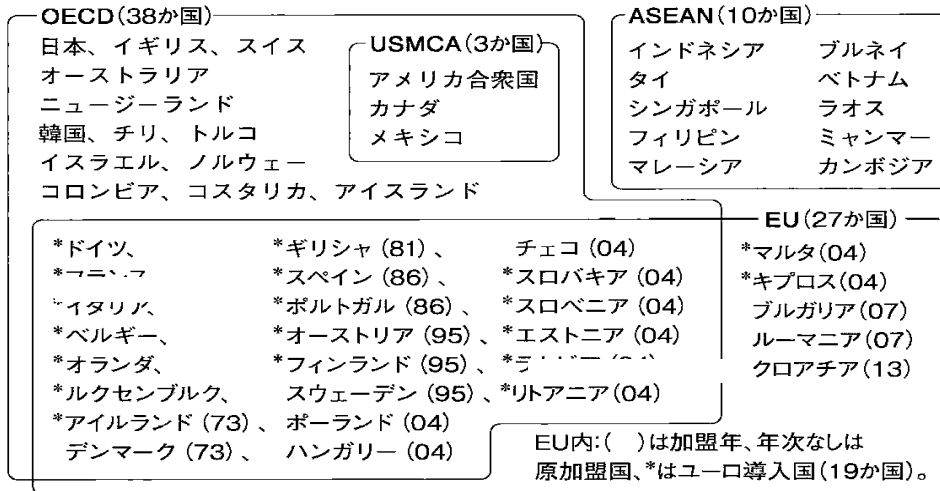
OECD(38か国)

日本、イギリス、スイス
オーストラリア
ニュージーランド
韓国、チリ、トルコ
イスラエル、ノルウェー
コロンビア、コスタリカ、アイスランド

USMCA(3か国)

アメリカ合衆国
カナダ
メキシコ

ASEAN(10か国)

| インドネシア | ブルネイ |
|---|---|
| タイ | ベトナム |
| シンガポール | ラオス |
| フィリピン | ミャンマー |
| マレーシア | カンボジア |

EU(27か国)

| \*ドイツ、 | \*ギリシャ (81)、 | チェコ (04) |
|---|---|---|
| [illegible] | \*スペイン (86)、 | \*スロバキア (04) |
| \*イタリア、 | \*ポルトガル (86)、 | \*スロベニア (04) |
| \*ベルギー、 | \*オーストリア (95)、 | \*エストニア (04) |
| \*オランダ、 | \*フィンランド (95)、 | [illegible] |
| \*ルクセンブルク、 | スウェーデン (95)、 | \*リトアニア(04) |
| \*アイルランド (73)、 | ポーランド (04) | |
| デンマーク (73)、 | ハンガリー (04) | |

\*マルタ(04)
\*キプロス(04)
ブルガリア(07)
ルーマニア(07)
クロアチア(13)

EU内:( )は加盟年、年次なしは原加盟国、\*はユーロ導入国(19か国)。